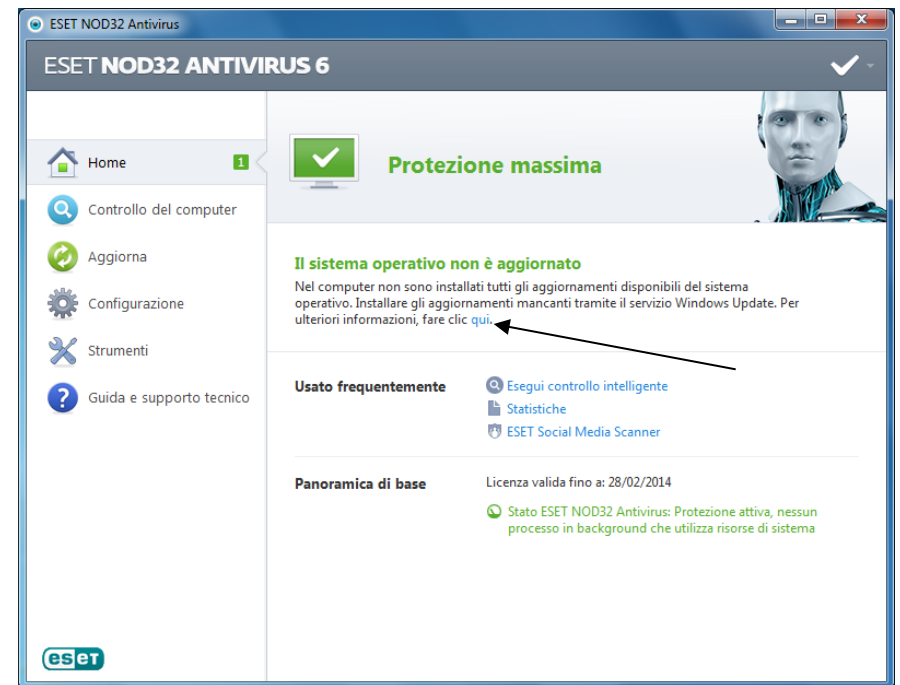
ESET NOD32 Antivirus

ESET NOD32 ANTIVIRUS 6

Home 1

Controllo del computer

Aggiorna

Configurazione

Strumenti

Guida e supporto tecnico

Protezione massima

Il sistema operativo non è aggiornato

Nel computer non sono installati tutti gli aggiornamenti disponibili del sistema operativo. Installare gli aggiornamenti mancanti tramite il servizio Windows Update. Per ulteriori informazioni, fare clic qui.

Usato frequentemente

Esegui controllo intelligente

Statistiche

ESET Social Media Scanner

Panoramica di base

Licenza valida fino a: 28/02/2014

Stato ESET NOD32 Antivirus: Protezione attiva, nessun processo in background che utilizza risorse di sistema

eset